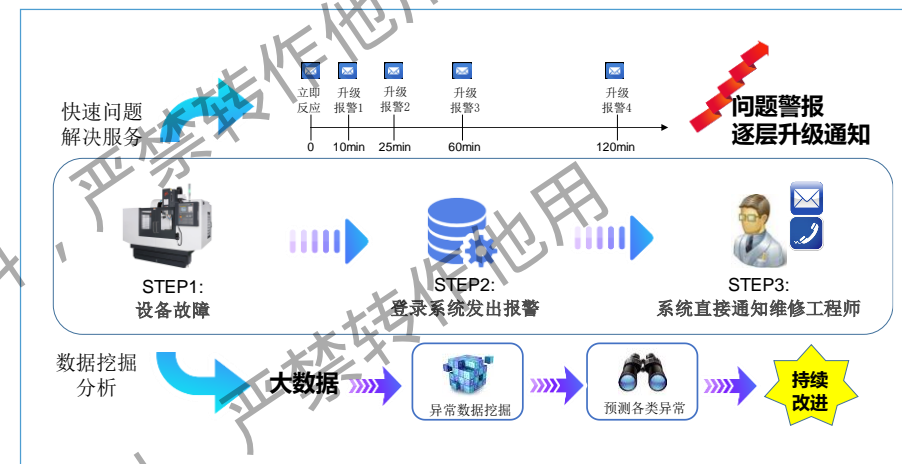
快速问题解决服务

立即反应
升级报警1
升级报警2
升级报警3
升级报警4

0
10min
25min
60min
120min

问题警报
逐层升级通知

STEP1:
设备故障

STEP2:
登录系统发出报警

STEP3:
系统直接通知维修工程师

数据挖掘分析

大数据

异常数据挖掘

预测各类异常

持续改进

件，严禁转作他用
严禁转作他用